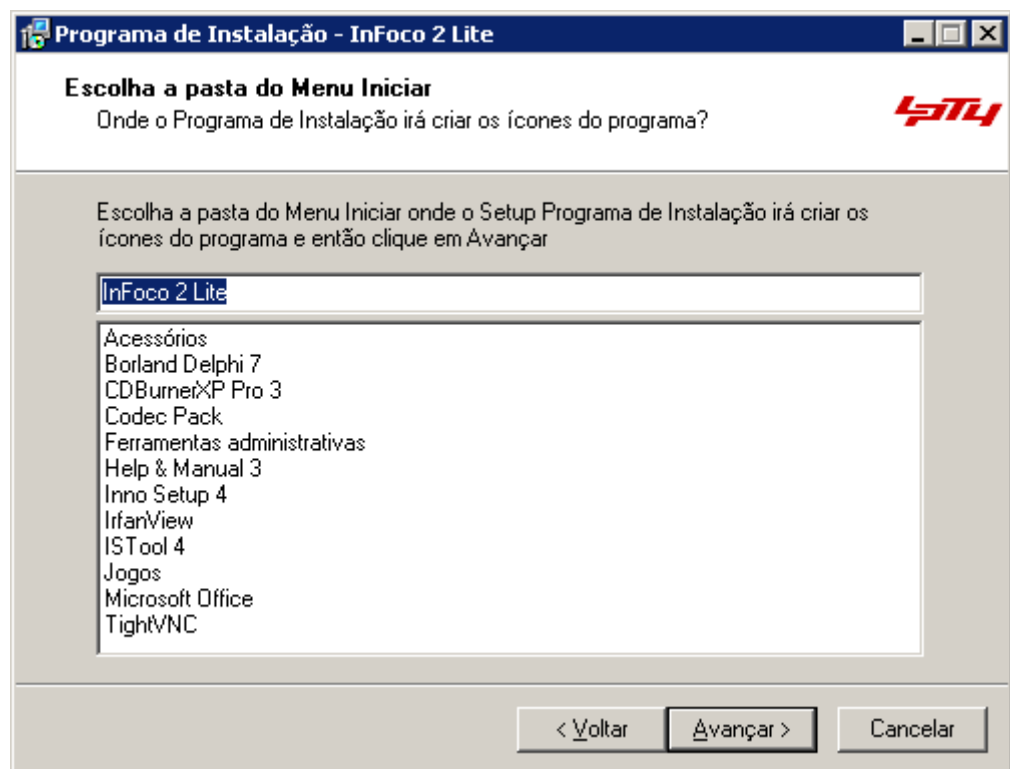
Programa de Instalação - InFoco 2 Lite

Escolha a pasta do Menu Iniciar
Onde o Programa de Instalação irá criar os ícones do programa?

Escolha a pasta do Menu Iniciar onde o Setup Programa de Instalação irá criar os ícones do programa e então clique em Avançar

InFoco 2 Lite

Acessórios
Borland Delphi 7
CDBurnerXP Pro 3
Codec Pack
Ferramentas administrativas
Help & Manual 3
Inno Setup 4
IrfanView
ISTool 4
Jogos
Microsoft Office
TightVNC

< Voltar
Avançar >
Cancelar